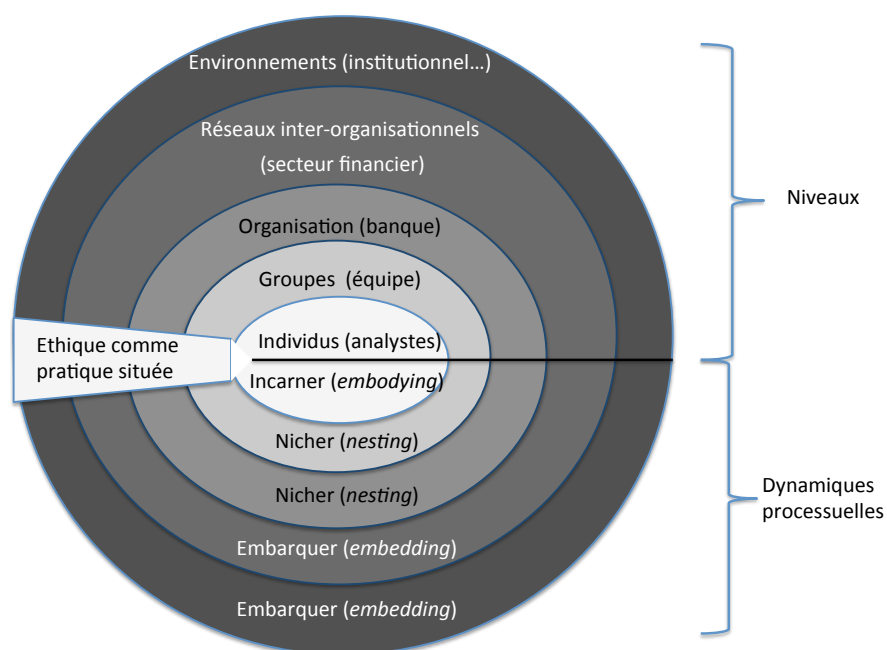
Environnements (institutionnel…)

Réseaux inter-organisationnels (secteur financier)

Organisation (banque)

Groupes (équipe)

Individus (analystes)

Ethique comme pratique située

Incarner (*embodying*)

Nicher (*nesting*)

Nicher (*nesting*)

Embarquer (*embedding*)

Embarquer (*embedding*)

Niveaux

Dynamiques processuelles